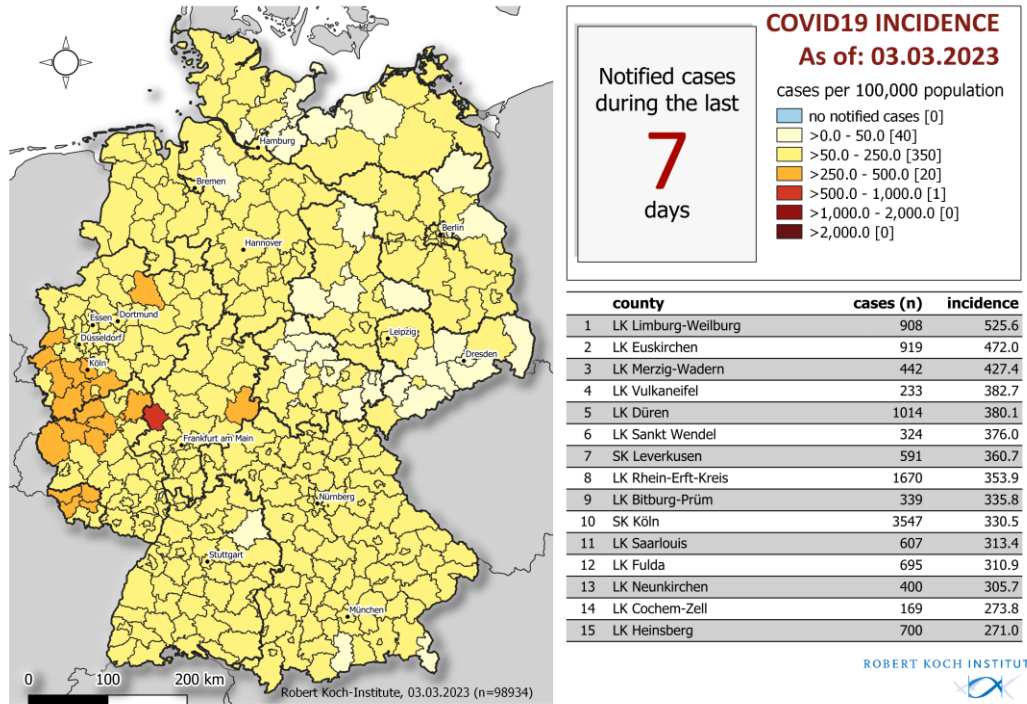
Hamburg
Bremen
Berlin
Hannover
Essen
Dortmund
Düsseldorf
Köln
Leipzig
Dresden
Frankfurt am Main
Nürnberg
Stuttgart
München

0 100 200 km
Robert Koch-Institute, 03.03.2023 (n=98934)

Notified cases during the last
7
days

COVID19 INCIDENCE
As of: 03.03.2023

cases per 100,000 population
no notified cases [0]
>0.0 - 50.0 [40]
>50.0 - 250.0 [350]
>250.0 - 500.0 [20]
>500.0 - 1,000.0 [1]
>1,000.0 - 2,000.0 [0]
>2,000.0 [0]

| | county | cases (n) | incidence |
|---|---|---|---|
| 1 | LK Limburg-Weilburg | 908 | 525.6 |
| 2 | LK Euskirchen | 919 | 472.0 |
| 3 | LK Merzig-Wadern | 442 | 427.4 |
| 4 | LK Vulkaneifel | 233 | 382.7 |
| 5 | LK Düren | 1014 | 380.1 |
| 6 | LK Sankt Wendel | 324 | 376.0 |
| 7 | SK Leverkusen | 591 | 360.7 |
| 8 | LK Rhein-Erft-Kreis | 1670 | 353.9 |
| 9 | LK Bitburg-Prüm | 339 | 335.8 |
| 10 | SK Köln | 3547 | 330.5 |
| 11 | LK Saarlouis | 607 | 313.4 |
| 12 | LK Fulda | 695 | 310.9 |
| 13 | LK Neunkirchen | 400 | 305.7 |
| 14 | LK Cochem-Zell | 169 | 273.8 |
| 15 | LK Heinsberg | 700 | 271.0 |

ROBERT KOCH INSTITUT